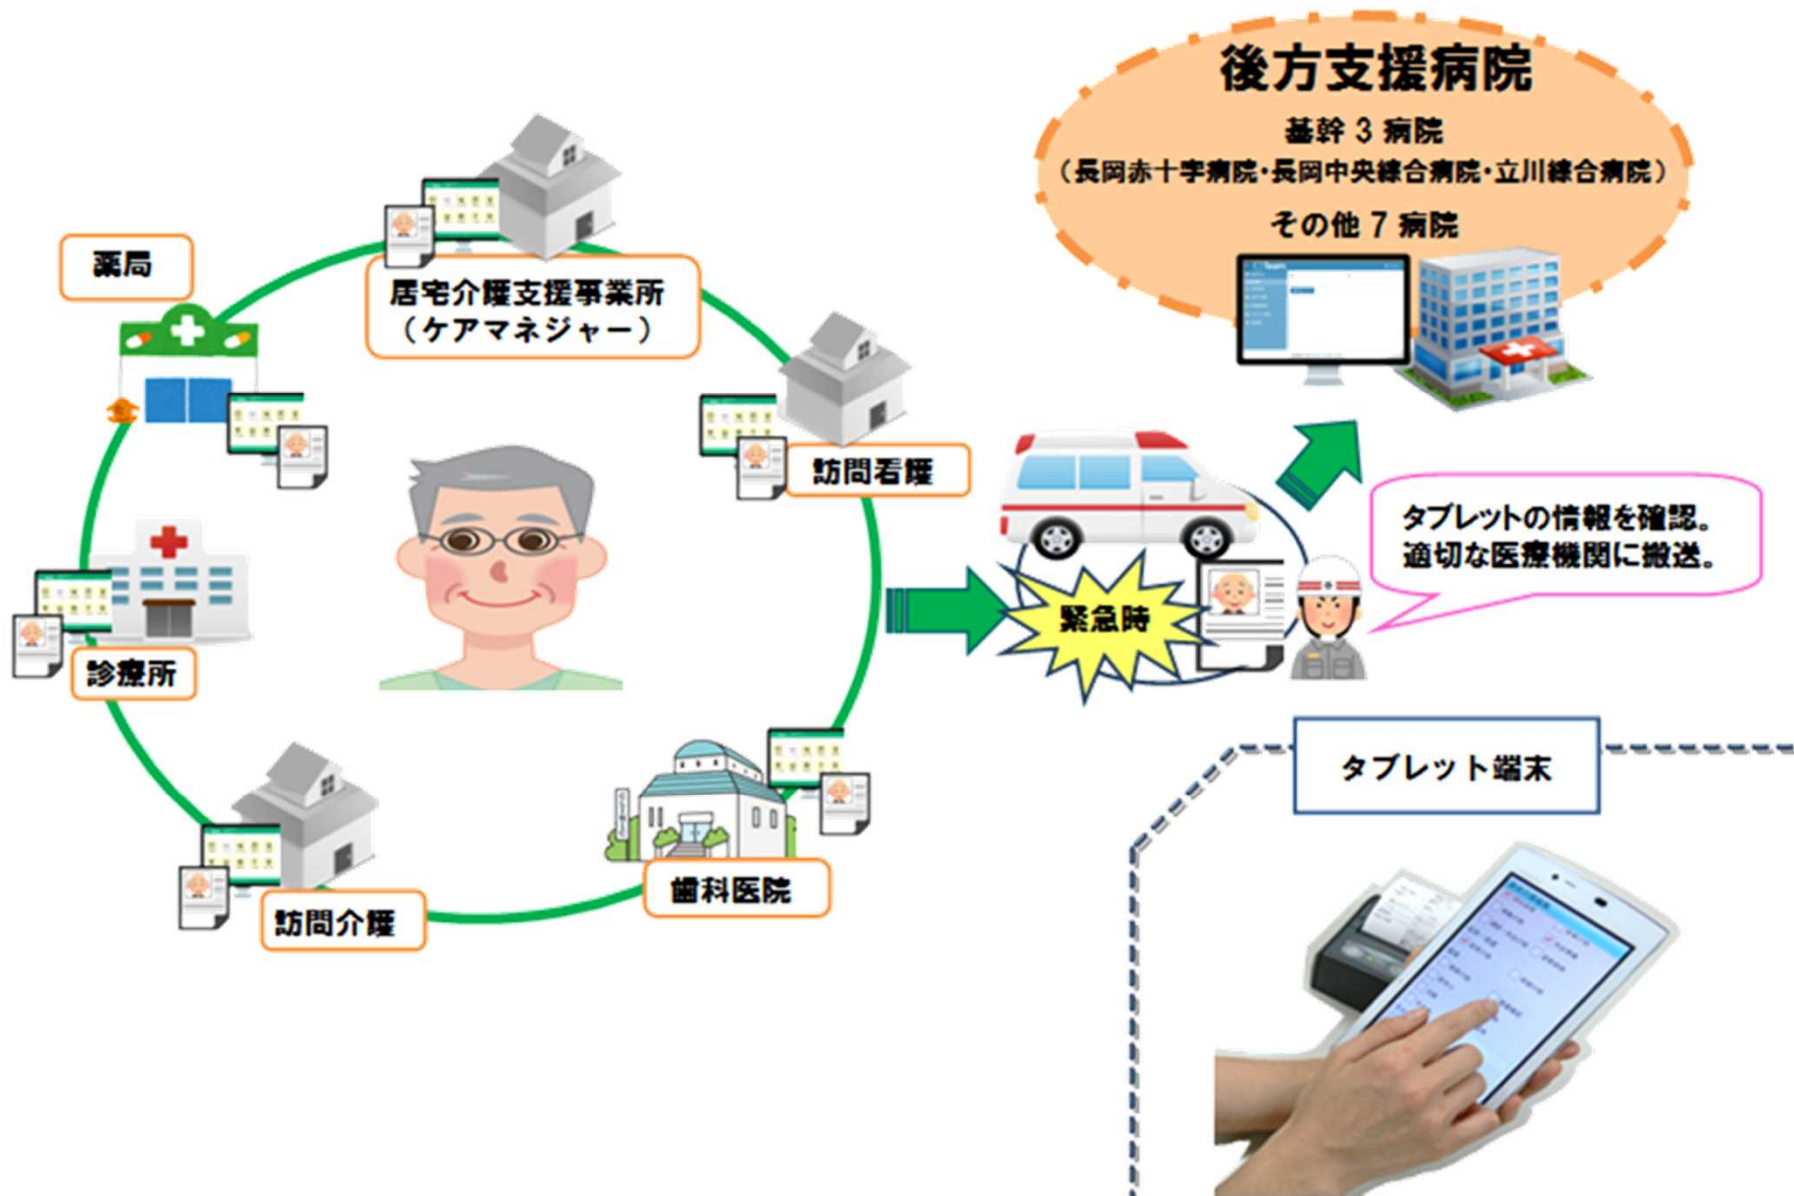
後方支援病院
基幹 3 病院
（長岡赤十字病院・長岡中央綜合病院・立川綜合病院）
その他 7 病院

薬局

居宅介護支援事業所
（ケアマネジャー）

訪問看護

診療所

訪問介護

歯科医院

緊急時

タブレットの情報を確認。
適切な医療機関に搬送。

タブレット端末